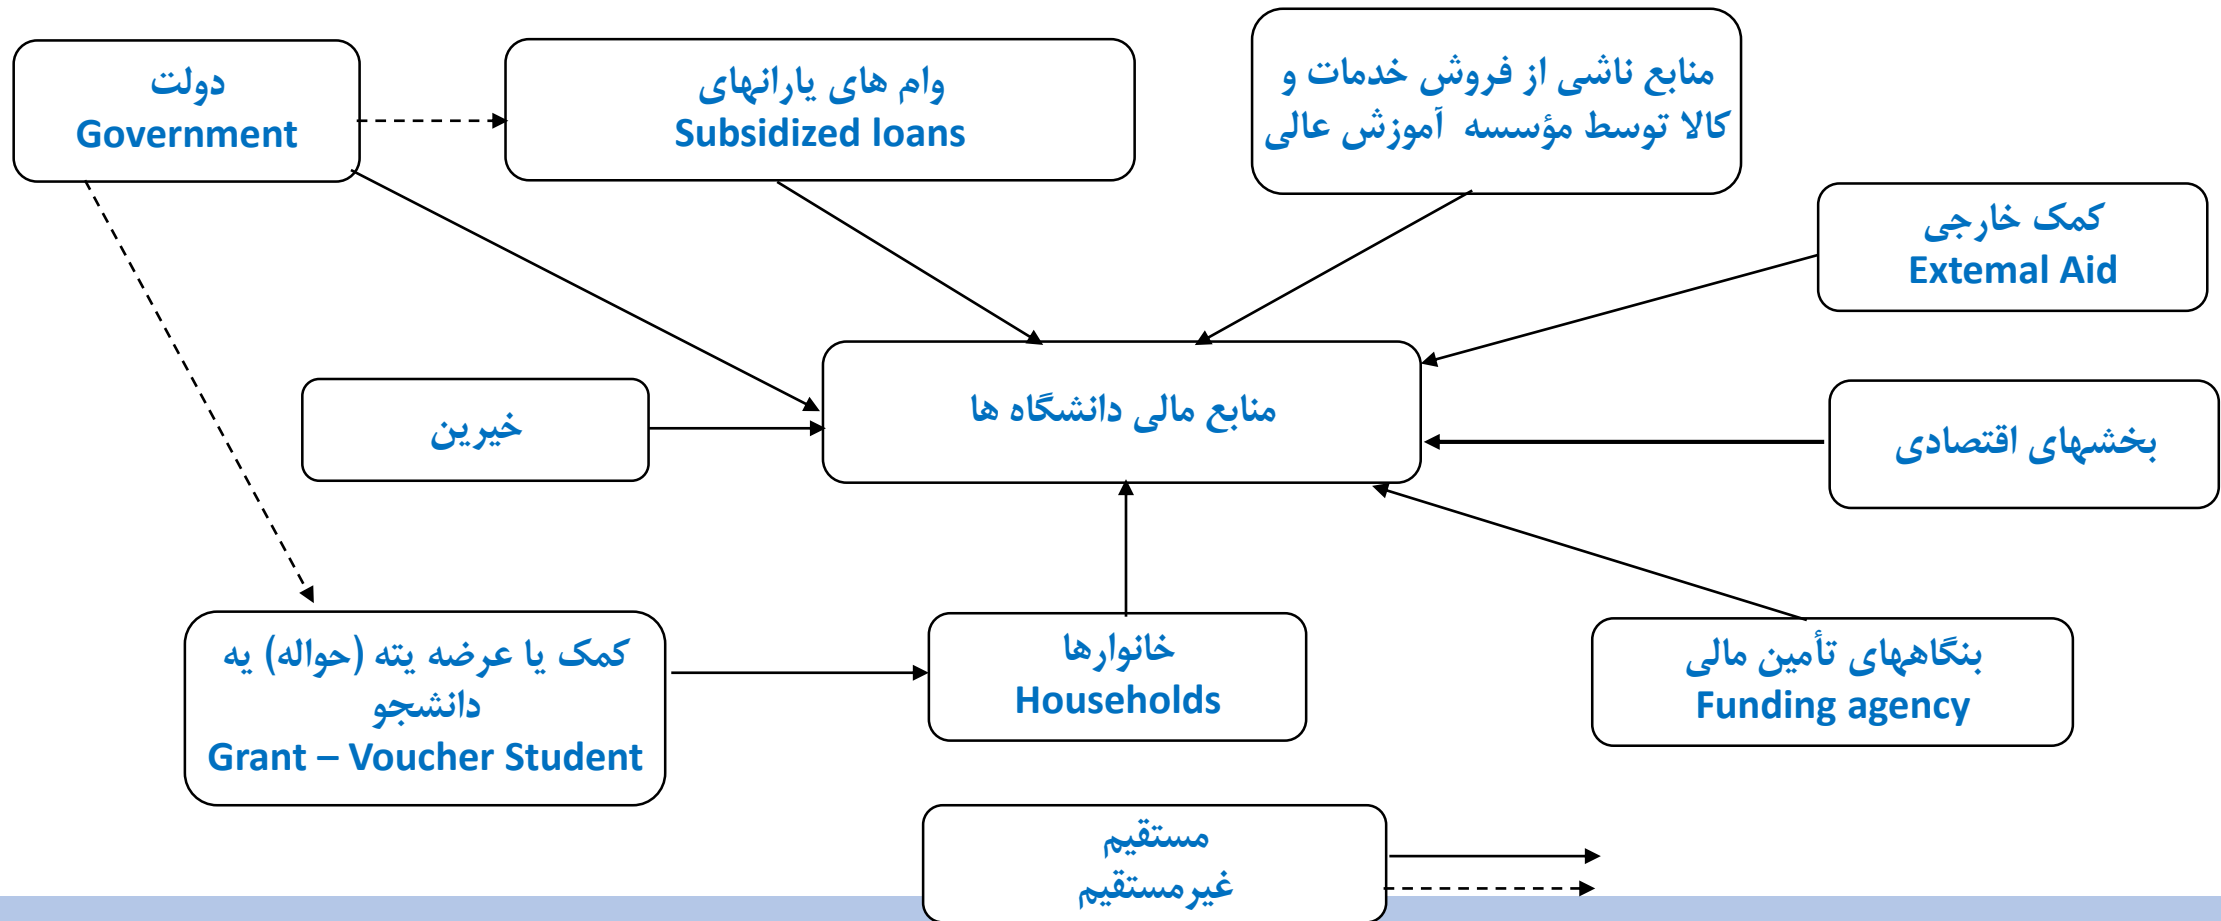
دولت
Government

وام های یارانهای
Subsidized loans

منابع ناشی از فروش خدمات و کالا توسط مؤسسه آموزش عالی

کمک خارجی
Extemal Aid

خیرین

منابع مالی دانشگاه ها

بخشهای اقتصادی

کمک یا عرضه یته (حواله) یه دانشجو
Grant – Voucher Student

خانوارها
Households

بنگاههای تأمین مالی
Funding agency

مستقیم
غیرمستقیم